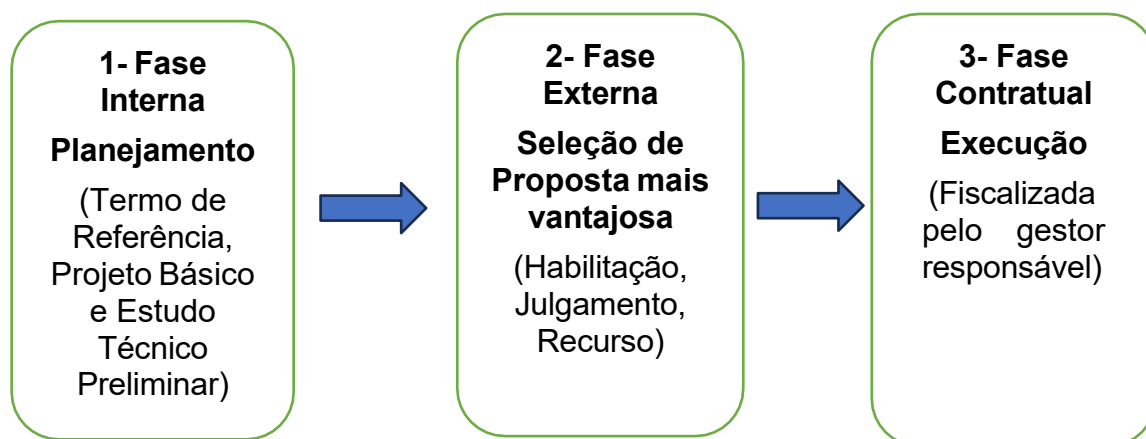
1- Fase Interna

Planejamento

(Termo de Referência, Projeto Básico e Estudo Técnico Preliminar)

2- Fase Externa

Seleção de Proposta mais vantajosa

(Habilitação, Julgamento, Recurso)

3- Fase Contratual

Execução

(Fiscalizada pelo gestor responsável)